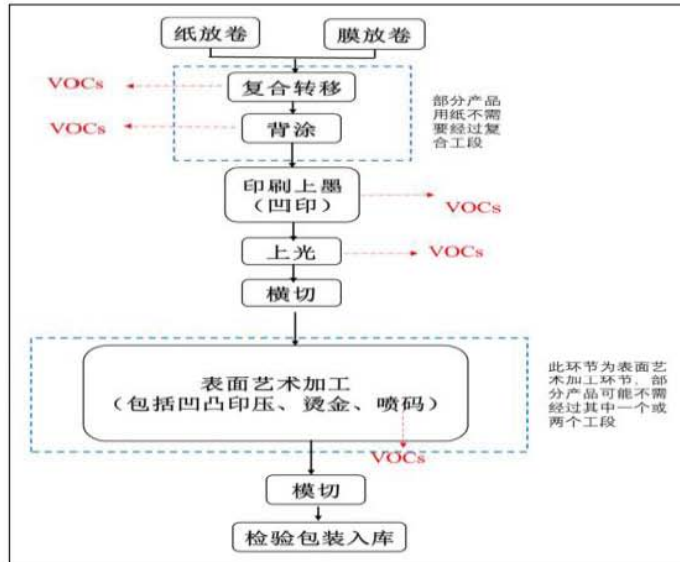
纸放卷

膜放卷

VOCs

复合转移

VOCs

背涂

部分产品用纸不需要经过复合工段

印刷上墨
（凹印）

VOCs

上光

VOCs

横切

表面艺术加工
（包括凹凸印压、烫金、喷码）

此环节为表面艺术加工环节，部分产品可能不需经过其中一个或两个工段

VOCs

模切

检验包装入库